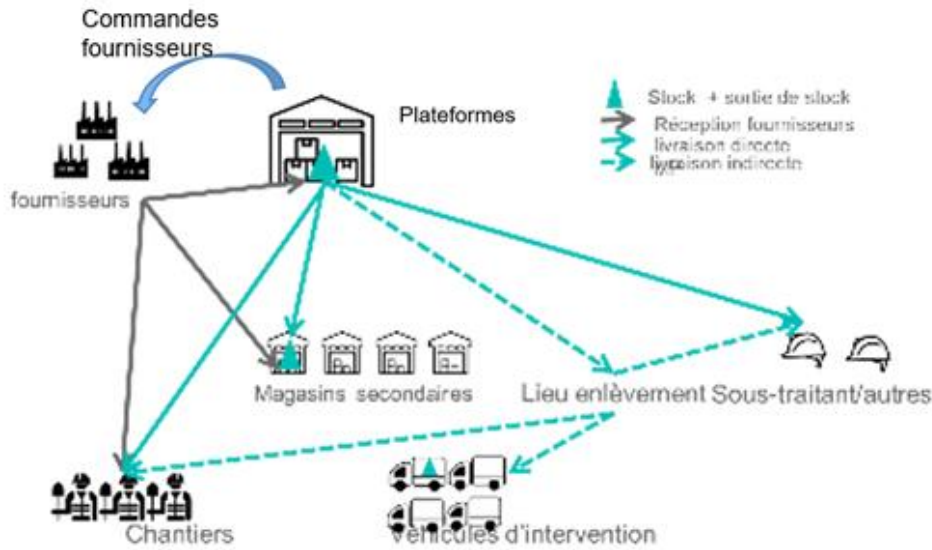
Commandes fournisseurs

Plateformes

Stock + sortie de stock
Réception fournisseurs
livraison directe
livraison indirecte

fournisseurs

Magasins secondaires

Lieu enlèvement

Sous-traitant/autres

Chantiers

Véhicules d'intervention